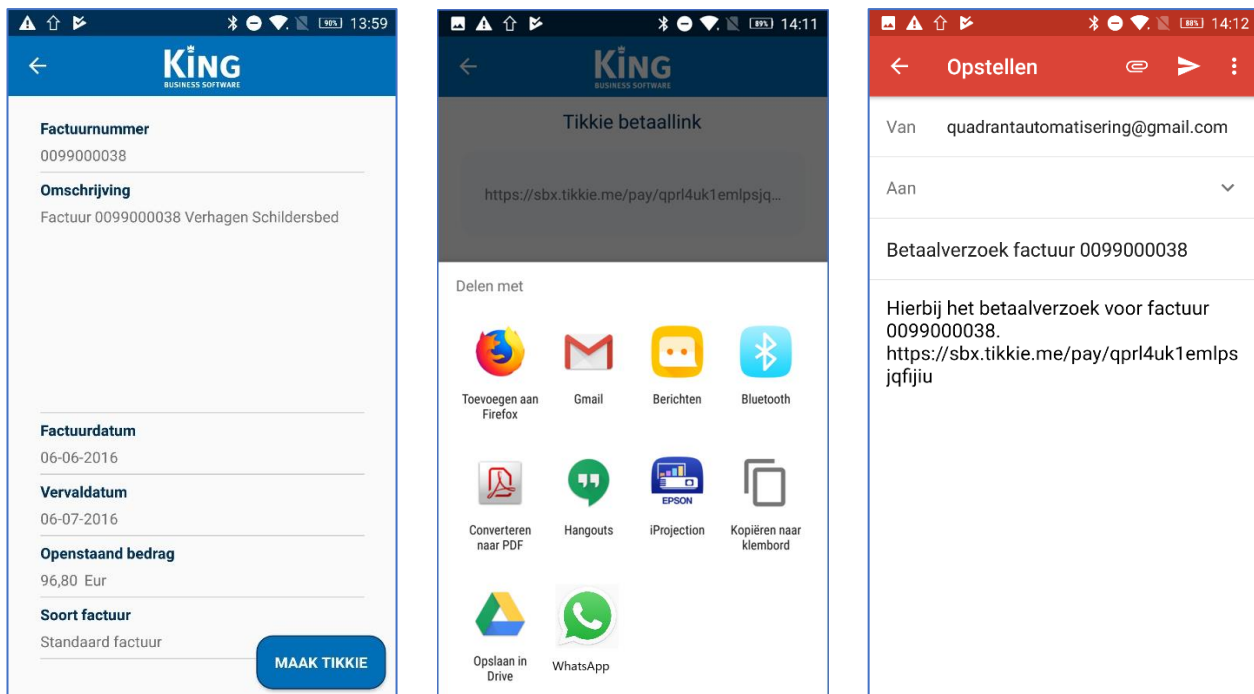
13:59

KING
BUSINESS SOFTWARE

Factuurnummer
0099000038
Omschrijving
Factuur 0099000038 Verhagen Schildersbed

Factuurdatum
06-06-2016
Vervaldatum
06-07-2016
Openstaand bedrag
96,80 Eur
Soort factuur
Standaard factuur

MAAK TIKKIE

14:11

KING
BUSINESS SOFTWARE

Tikkie betaallink

https://sbx.tikkie.me/pay/qprl4uk1emlpsjq...

Delen met

Toevoegen aan Firefox
Gmail
Berichten
Bluetooth
Converteren naar PDF
Hangouts
EPSON
iProjection
Kopiëren naar klembord
Opslaan in Drive
WhatsApp

14:12

Opstellen

Van quadrantautomatisering@gmail.com

Aan

Betaalverzoek factuur 0099000038

Hierbij het betaalverzoek voor factuur 0099000038.
https://sbx.tikkie.me/pay/qprl4uk1emlpsjqfijiu